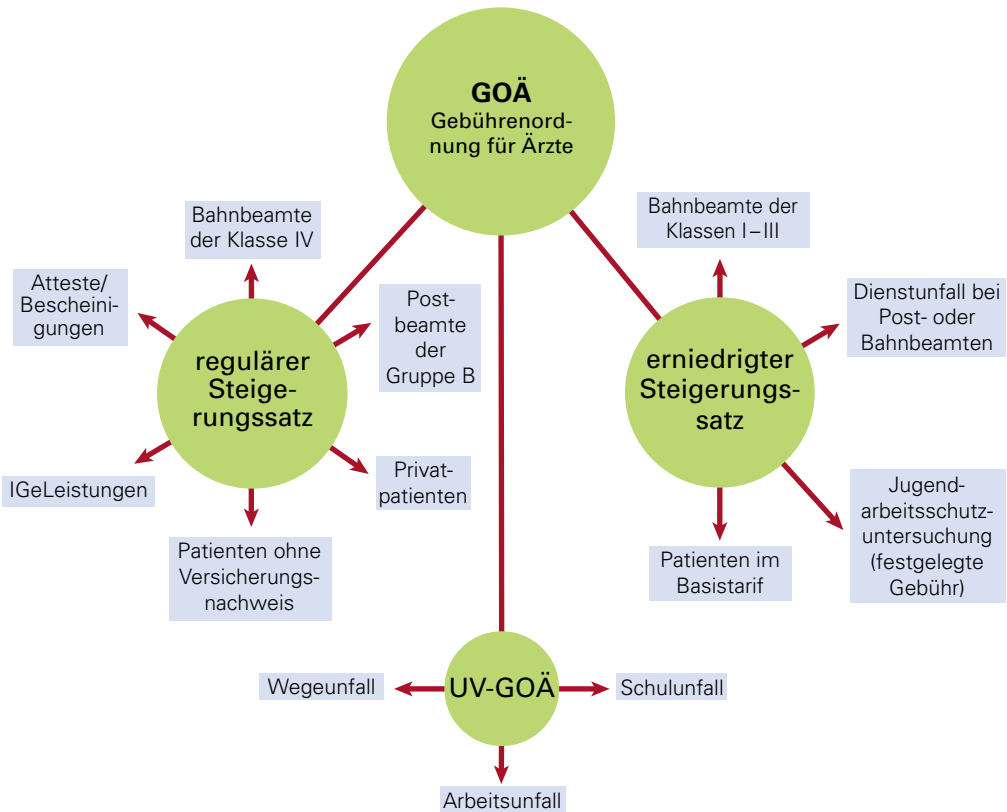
GOÄ
Gebührenordnung für Ärzte

Bahnbeamte der Klasse IV

Atteste/ Bescheinigungen

Postbeamte der Gruppe B

regulärer Steigerungssatz

IGeLeistungen

Privatpatienten

Patienten ohne Versicherungsnachweis

Bahnbeamte der Klassen I – III

Dienstunfall bei Post- oder Bahnbeamten

erniedrigter Steigerungssatz

Jugendarbeitsschutzuntersuchung (festgelegte Gebühr)

Patienten im Basistarif

Wegeunfall

UV-GOÄ

Schulunfall

Arbeitsunfall